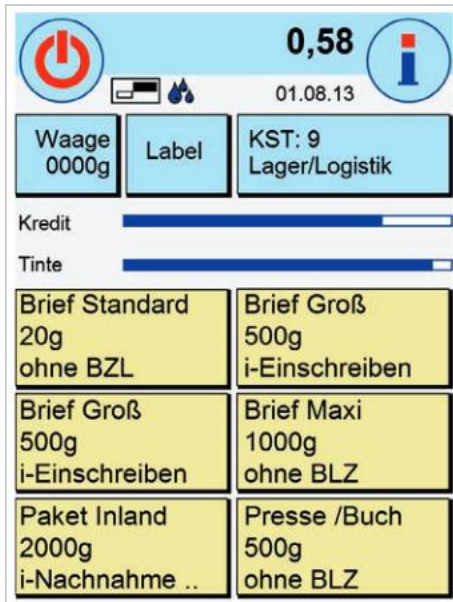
0,58
01.08.13

Waage
0000g

Label

KST: 9
Lager/Logistik

Kredit

Tinte

Brief Standard
20g
ohne BZL

Brief Groß
500g
i-Einschreiben

Brief Groß
500g
i-Einschreiben

Brief Maxi
1000g
ohne BLZ

Paket Inland
2000g
i-Nachnahme ..

Presse /Buch
500g
ohne BLZ